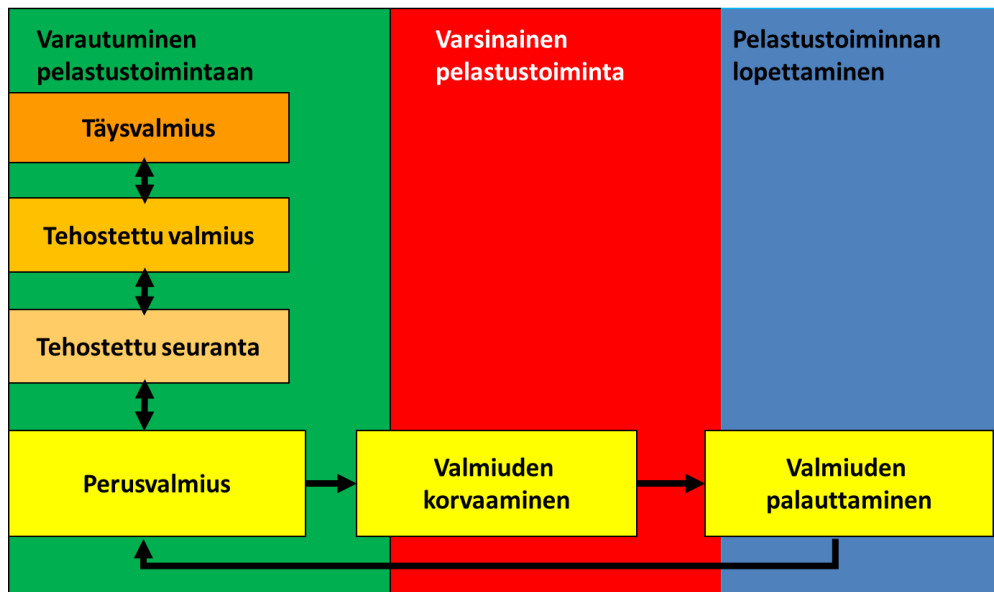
Varautuminen pelastustoimintaan

Varsinainen pelastustoiminta

Pelastustoiminnan lopettaminen

Täysvalmius

Tehostettu valmius

Tehostettu seuranta

Perusvalmius

Valmiuden korvaaminen

Valmiuden palauttaminen